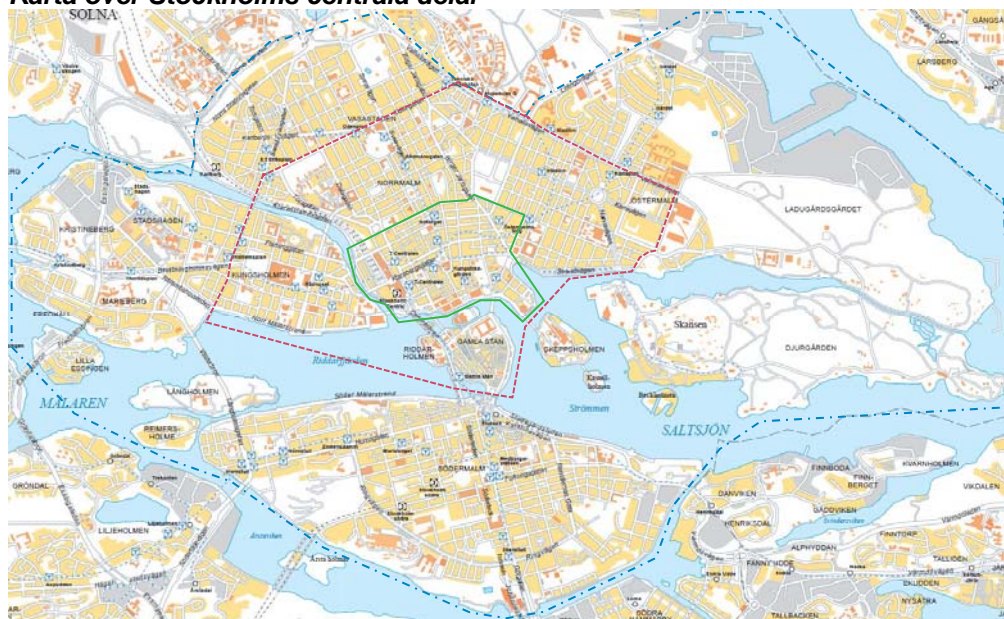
Karta över Stockholms centrala delar

SOLNA
VASASTADEN
NORRMALM
ÖSTERMALM
LADUGÅRDSGÄRDET
KRISTINEBERG
STADSHAGEN
KUNGSHOLMEN
MARIEBERG
LILLA ESSINGEN
LÅNGHOLMEN
REIMERSHOLME
MÄLAREN
RIDDARHOLMEN
GAMLA STAN
SKEPPSHOLMEN
Skansen
DJURGÅRDEN
Strömmen
SALTSJÖN
SÖDERMALM
GRÖNDAL
LILJEHOLMEN
FINNBODA
FINNBERGET
KVARNHOLMEN
VIKDALEN
DANVIKEN
HENRIKSDAL
GÅDVIKEN
ALPHYDDAN
FINNTORP
TALLIDEN
SKURUDDEN
NYSÄTRA
TALLBACKEN
GÅNGSÄTRA
LARSBERG